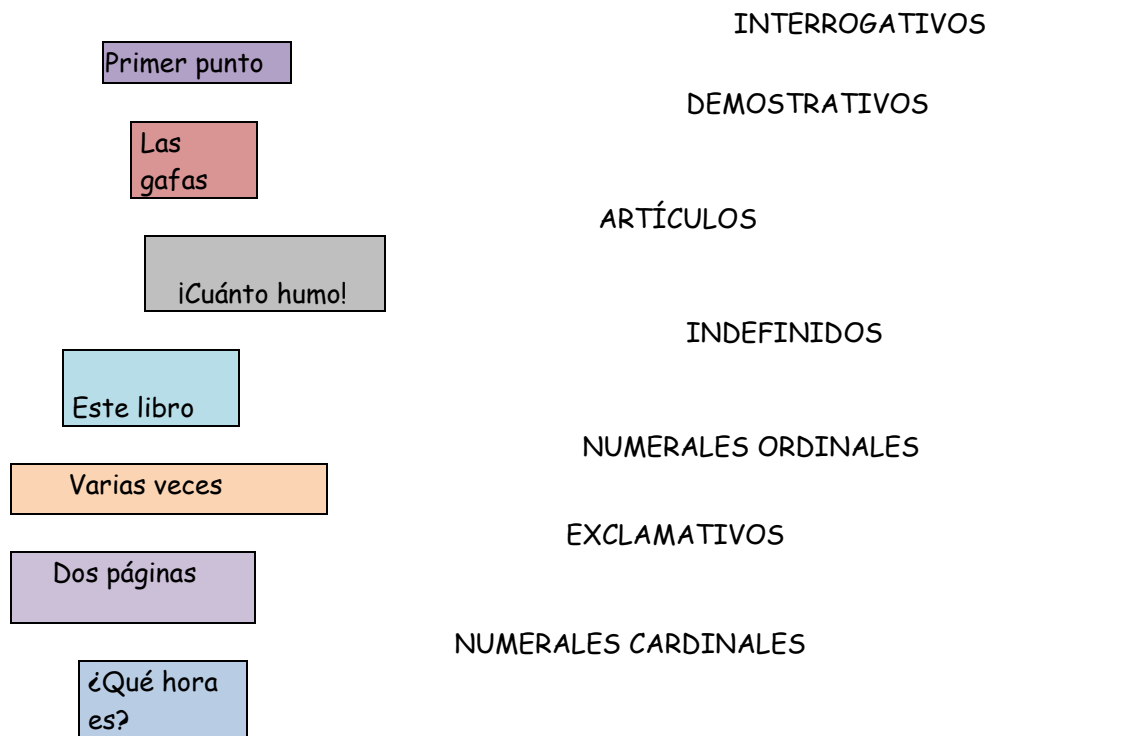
Primer punto

INTERROGATIVOS

Las gafas

DEMOSTRATIVOS

¡Cuánto humo!

ARTÍCULOS

Este libro

INDEFINIDOS

Varias veces

NUMERALES ORDINALES

Dos páginas

EXCLAMATIVOS

¿Qué hora es?

NUMERALES CARDINALES